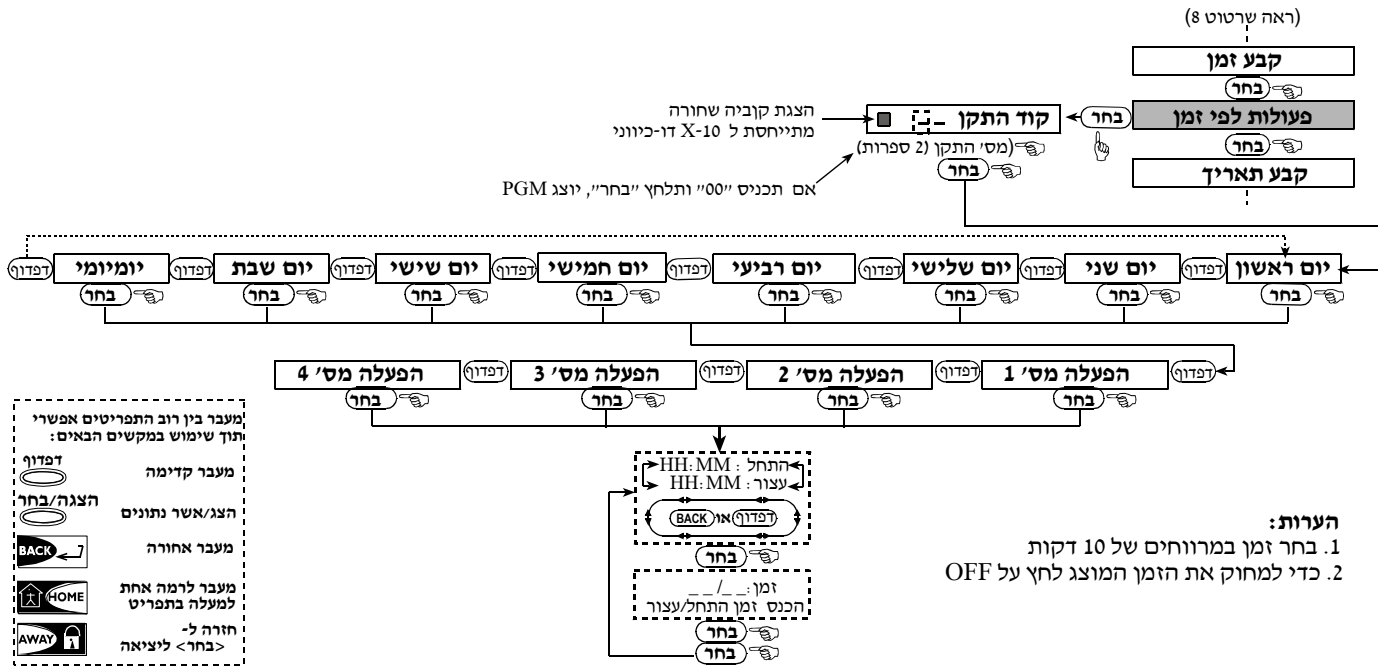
(ראה שרטוט 8)
קבע זמן
בחר
פעולות לפי זמן
בחר
קבע תאריך
בחר
קוד התקן
הצגת קוביה שחורה מתייחסת ל X-10 דו-כיווני
(מס' התקן (2 ספרות)
בחר
אם תכניס "00" ותלחץ "בחר", יוצג PGM

יום ראשון
דפדוף
יום שני
דפדוף
יום שלישי
דפדוף
יום רביעי
דפדוף
יום חמישי
דפדוף
יום שישי
דפדוף
יום שבת
דפדוף
יומיומי
דפדוף
בחר
בחר
בחר
בחר
בחר
בחר
בחר
בחר

דפדוף
הפעלה מס' 1
דפדוף
הפעלה מס' 2
דפדוף
הפעלה מס' 3
דפדוף
הפעלה מס' 4
בחר
בחר
בחר
בחר

התחל : HH:MM
עצור : HH:MM
דפדוף או BACK
בחר
זמן: _ _/_ _
הכנס זמן התחל/עצור
בחר
בחר

הערות:
1. בחר זמן במרווחים של 10 דקות
2. כדי למחוק את הזמן המוצג לחץ על OFF

מעבר בין רוב התפריטים אפשרי תוך שימוש במקשים הבאים:
דפדוף
מעבר קדימה
הצגה/בחר
הצג/אשר נתונים
BACK
מעבר אחורה
HOME
מעבר לרמה אחת למעלה בתפריט
AWAY
חזרה ל- <בחר> ליציאה